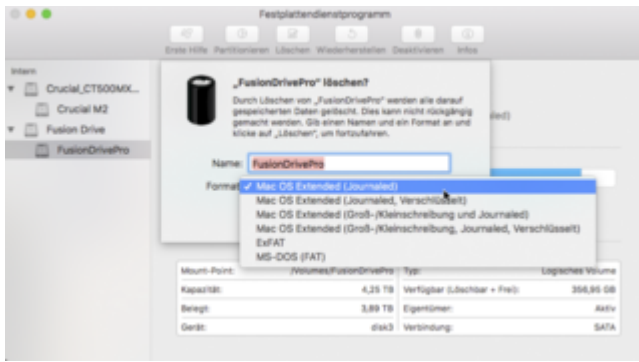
Festplattendienstprogramm

Erste Hilfe Partitionieren Löschen Wiederherstellen Deaktivieren Infos

Intern
Crucial_CT500MX...
Crucial M2
Fusion Drive
FusionDrivePro

„FusionDrivePro" löschen?

Durch Löschen von „FusionDrivePro" werden alle darauf gespeicherten Daten gelöscht. Dies kann nicht rückgängig gemacht werden. Gib einen Namen und ein Format an und klicke auf „Löschen", um fortzufahren.

Name: FusionDrivePro

Format ✓ Mac OS Extended (Journaled)
Mac OS Extended (Journaled, Verschlüsselt)
Mac OS Extended (Groß-/Kleinschreibung und Journaled)
Mac OS Extended (Groß-/Kleinschreibung, Journaled, Verschlüsselt)
ExFAT
MS-DOS (FAT)

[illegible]led)

| Mount-Point: | /Volumes/FusionDrivePro | Typ: | Logisches Volume |
|---|---|---|---|
| Kapazität: | 4,25 TB | Verfügbar (Löschbar + Frei): | 356,95 GB |
| Belegt: | 3,89 TB | Eigentümer: | Aktiv |
| Gerät: | disk3 | Verbindung: | SATA |